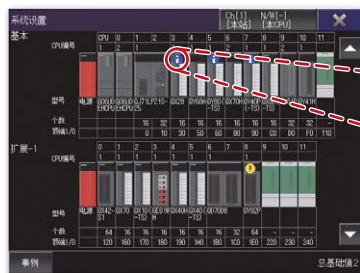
系统设置

Ch[1] [本站]

N/W[-] [本CPU]

基本

CPU编号

CPU 0 1 2 3 4 5 6 7 8 9 10 11

1 2 1 1 1 1 1 1 1 1 1

型号 电源 Q06U DEHCPU Q06U DEHCPU Q172D CPU Q172D Q64P Q24DH Q68A D-G QX10 QX40 H-TS QY80 QX40 H-TS QY40P -TS QY41H

个数 16 32 16 16 16 16 16

顶端I/O 00 10 30 50 60 80 90 C0 D0 F0 110

扩展-1

0 1 2 3 4 5 6 7 8 9 10 11

1 1 1 1 1 1 1 1 1 1 1 1

型号 QX42-S1 QX70 QX10 -TS QX10 QH42 QX41 QH40 QX40 -TS QY40 QY82P

个数 64 16 16 16 16 16 32 64

顶端I/O 120 160 170 180 190 1A0 1B0 1C0 1E0 220 230 240

事例

总基础站2